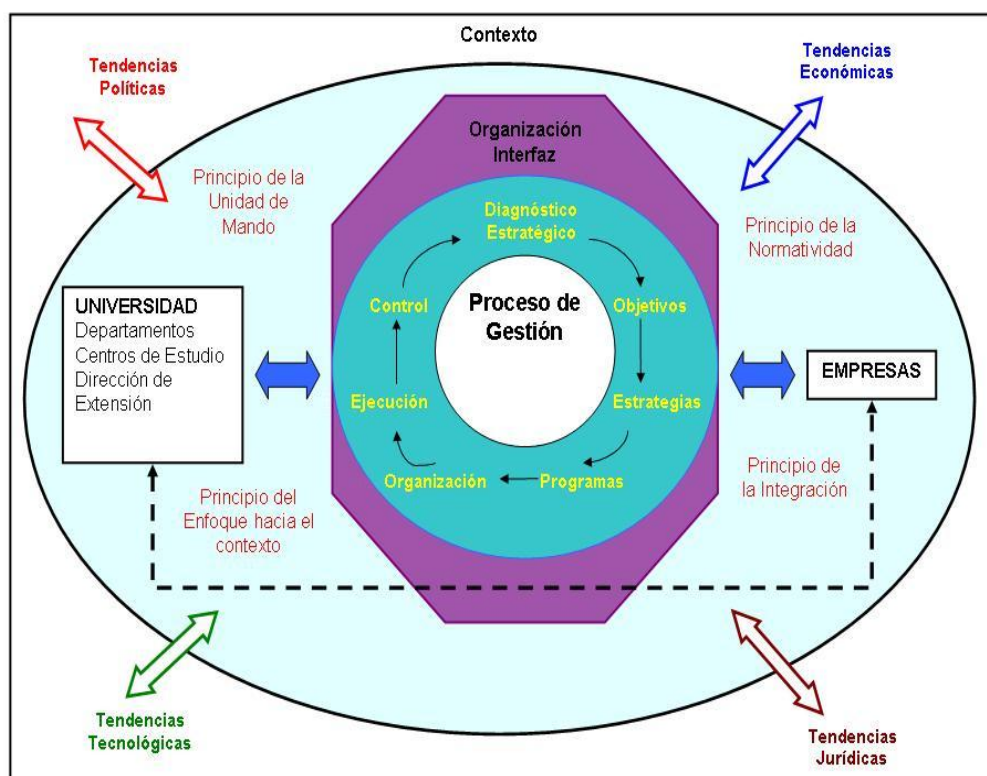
Contexto

Tendencias Políticas

Tendencias Económicas

Organización Interfaz

Principio de la Unidad de Mando

Diagnóstico Estratégico

Principio de la Normatividad

UNIVERSIDAD
Departamentos
Centros de Estudio
Dirección de Extensión

Control

Proceso de Gestión

Objetivos

EMPRESAS

Ejecución

Estrategias

Organización

Programas

Principio del Enfoque hacia el contexto

Principio de la Integración

Tendencias Tecnológicas

Tendencias Jurídicas